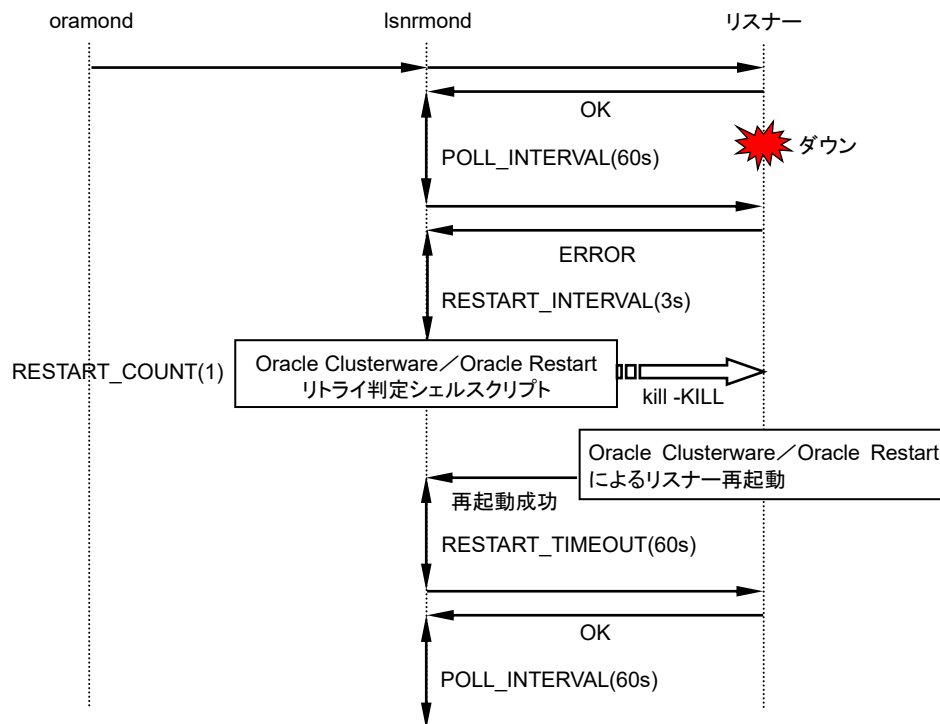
oramond

lsnrmond

リスナー

OK

POLL_INTERVAL(60s)

ダウン

ERROR

RESTART_INTERVAL(3s)

RESTART_COUNT(1)

Oracle Clusterware／Oracle Restart リトライ判定シェルスクリプト

kill -KILL

Oracle Clusterware／Oracle Restart によるリスナー再起動

再起動成功

RESTART_TIMEOUT(60s)

OK

POLL_INTERVAL(60s)